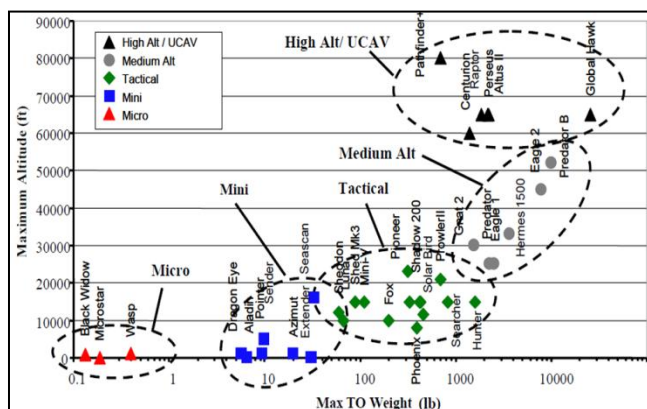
High Alt / UCAV
Medium Alt
Tactical
Mini
Micro

High Alt/ UCAV
Medium Alt
Mini
Tactical
Micro

Maximum Altitude (ft)
90000
80000
70000
60000
50000
40000
30000
20000
10000
0

Pathfinder
Centurion
Helios
Perseus
Altus II
Global Hawk
Eagle 2
Predator B
Hermes 1500
Predator
Eagle 1
Gnat 2
Prowler II
Solar Bird
Shadow 200
Pioneer
Mini-V
Shed Mk3
Cutlas
Shadow
Fox
Phoenix
Searcher
Hunter
Seascan
Sender
Pointer
Aladin
Dragon Eye
Azimut
Extender
Black Widow
Microstar
Wasp

0.1
1
10
100
1000
10000
Max TO Weight (lb)